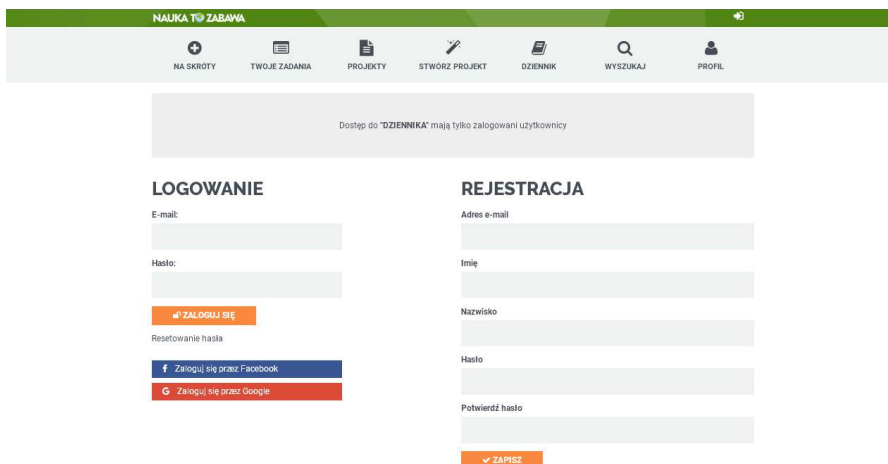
NAUKA TO ZABAWA

NA SKRÓTY
TWOJE ZADANIA
PROJEKTY
STWÓRZ PROJEKT
DZIENNIK
WYSZUKAJ
PROFIL

Dostęp do "DZIENNIKA" mają tylko zalogowani użytkownicy

LOGOWANIE

E-mail:

Hasło:

ZALOGUJ SIĘ

Resetowanie hasła

Zaloguj się przez Facebook

Zaloguj się przez Google

REJESTRACJA

Adres e-mail

Imię

Nazwisko

Hasło

Potwierdź hasło

ZAPISZ